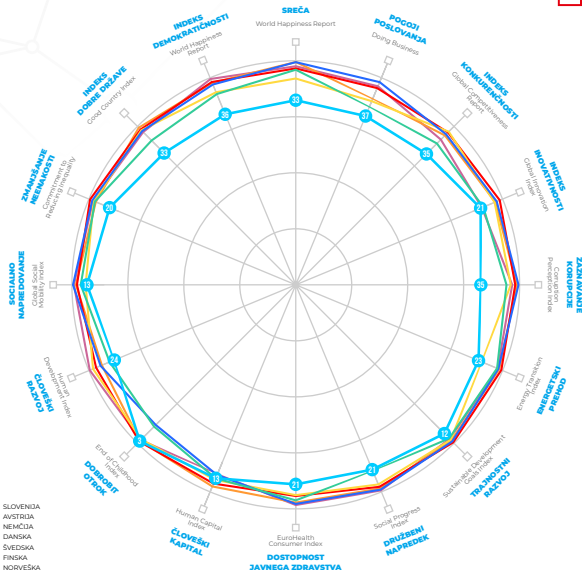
SREČA
World Happiness Report

POGOJI POSLOVANJA
Doing Business

INDEKS KONKURENČNOSTI
Global Competitiveness Report

INDEKS INOVATIVNOSTI
Global Innovation Index

ZAZNAVANJE KORUPCIJE
Corruption Perception Index

ENERGETSKI PREHOD
Energy Transition Index

TRAJNOSTNI RAZVOJ
Sustainable Development Goals Index

DRUŽBENI NAPREDEK
Social Progress Index

DOSTOPNOST JAVNEGA ZDRAVSTVA
EuroHealth Consumer Index

ČLOVEŠKI KAPITAL
Human Capital Index

DOBROBIT OTROK
End of Childhood Index

ČLOVEŠKI RAZVOJ
Human Development Index

SOCIALNO NAPREDOVANJE
Global Social Mobility Index

ZMANJŠANJE NEENAKOSTI
Commitment to Reducing Inequality

INDEKS DOBRE DRŽAVE
Good Country Index

INDEKS DEMOKRATIČNOSTI
World Happiness Report

33
37
36
21
35
23
12
21
21
13
3
24
13
20
33
36

SLOVENIJA
AVSTRIJA
NEMČIJA
DANSKA
ŠVEDSKA
FINSKA
NORVEŠKA